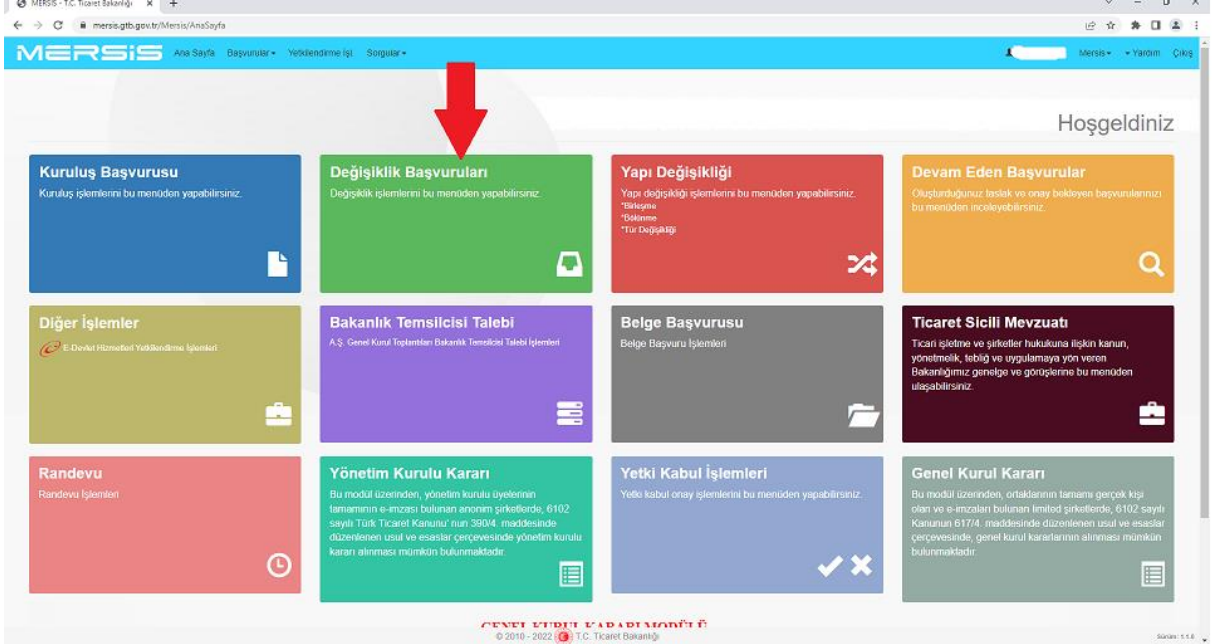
MERSIS - T.C. Ticaret Bakanlığı ×

mersis.gtb.gov.tr/Mersis/AnaSayfa

MERSIS Ana Sayfa Başvurular ▾ Yetkilendirme İşl. Sorgular ▾

Mersis ▾ ▾ Yardım Çıkış

Hoşgeldiniz

Kuruluş Başvurusu
Kuruluş işlemlerini bu menüden yapabilirsiniz.

Değişiklik Başvuruları
Değişiklik işlemlerini bu menüden yapabilirsiniz.

Yapı Değişikliği
Yapı değişikliği işlemlerini bu menüden yapabilirsiniz.
*Birleşme
*Bölünme
*Tür Değişikliği

Devam Eden Başvurular
Oluşturduğunuz taslak ve onay bekleyen başvurularınızı bu menüden inceleyebilirsiniz.

Diğer İşlemler
E-Devlet Hizmetleri Yetkilendirme İşlemleri

Bakanlık Temsilcisi Talebi
A.Ş. Genel Kurul Toplantıları Bakanlık Temsilcisi Talebi İşlemleri

Belge Başvurusu
Belge Başvuru İşlemleri

Ticaret Sicili Mevzuatı
Ticari işletme ve şirketler hukukuna ilişkin kanun, yönetmelik, tebliğ ve uygulamaya yön veren Bakanlığımız genelge ve görüşlerine bu menüden ulaşabilirsiniz.

Randevu
Randevu İşlemleri

Yönetim Kurulu Kararı
Bu modül üzerinden, yönetim kurulu üyelerinin tamamının e-imzası bulunan anonim şirketlerde, 6102 sayılı Türk Ticaret Kanunu' nun 390/4. maddesinde düzenlenen usul ve esaslar çerçevesinde yönetim kurulu kararı alınması mümkün bulunmaktadır.

Yetki Kabul İşlemleri
Yetki kabul onay işlemlerini bu menüden yapabilirsiniz.

Genel Kurul Kararı
Bu modül üzerinden, ortaklarının tamamı gerçek kişi olan ve e-imzaları bulunan limited şirketlerde, 6102 sayılı Kanunun 617/4. maddesinde düzenlenen usul ve esaslar çerçevesinde, genel kurul kararlarının alınması mümkün bulunmaktadır.

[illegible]

© 2010 - 2022 T.C. Ticaret Bakanlığı

Sürüm: 1.1.6